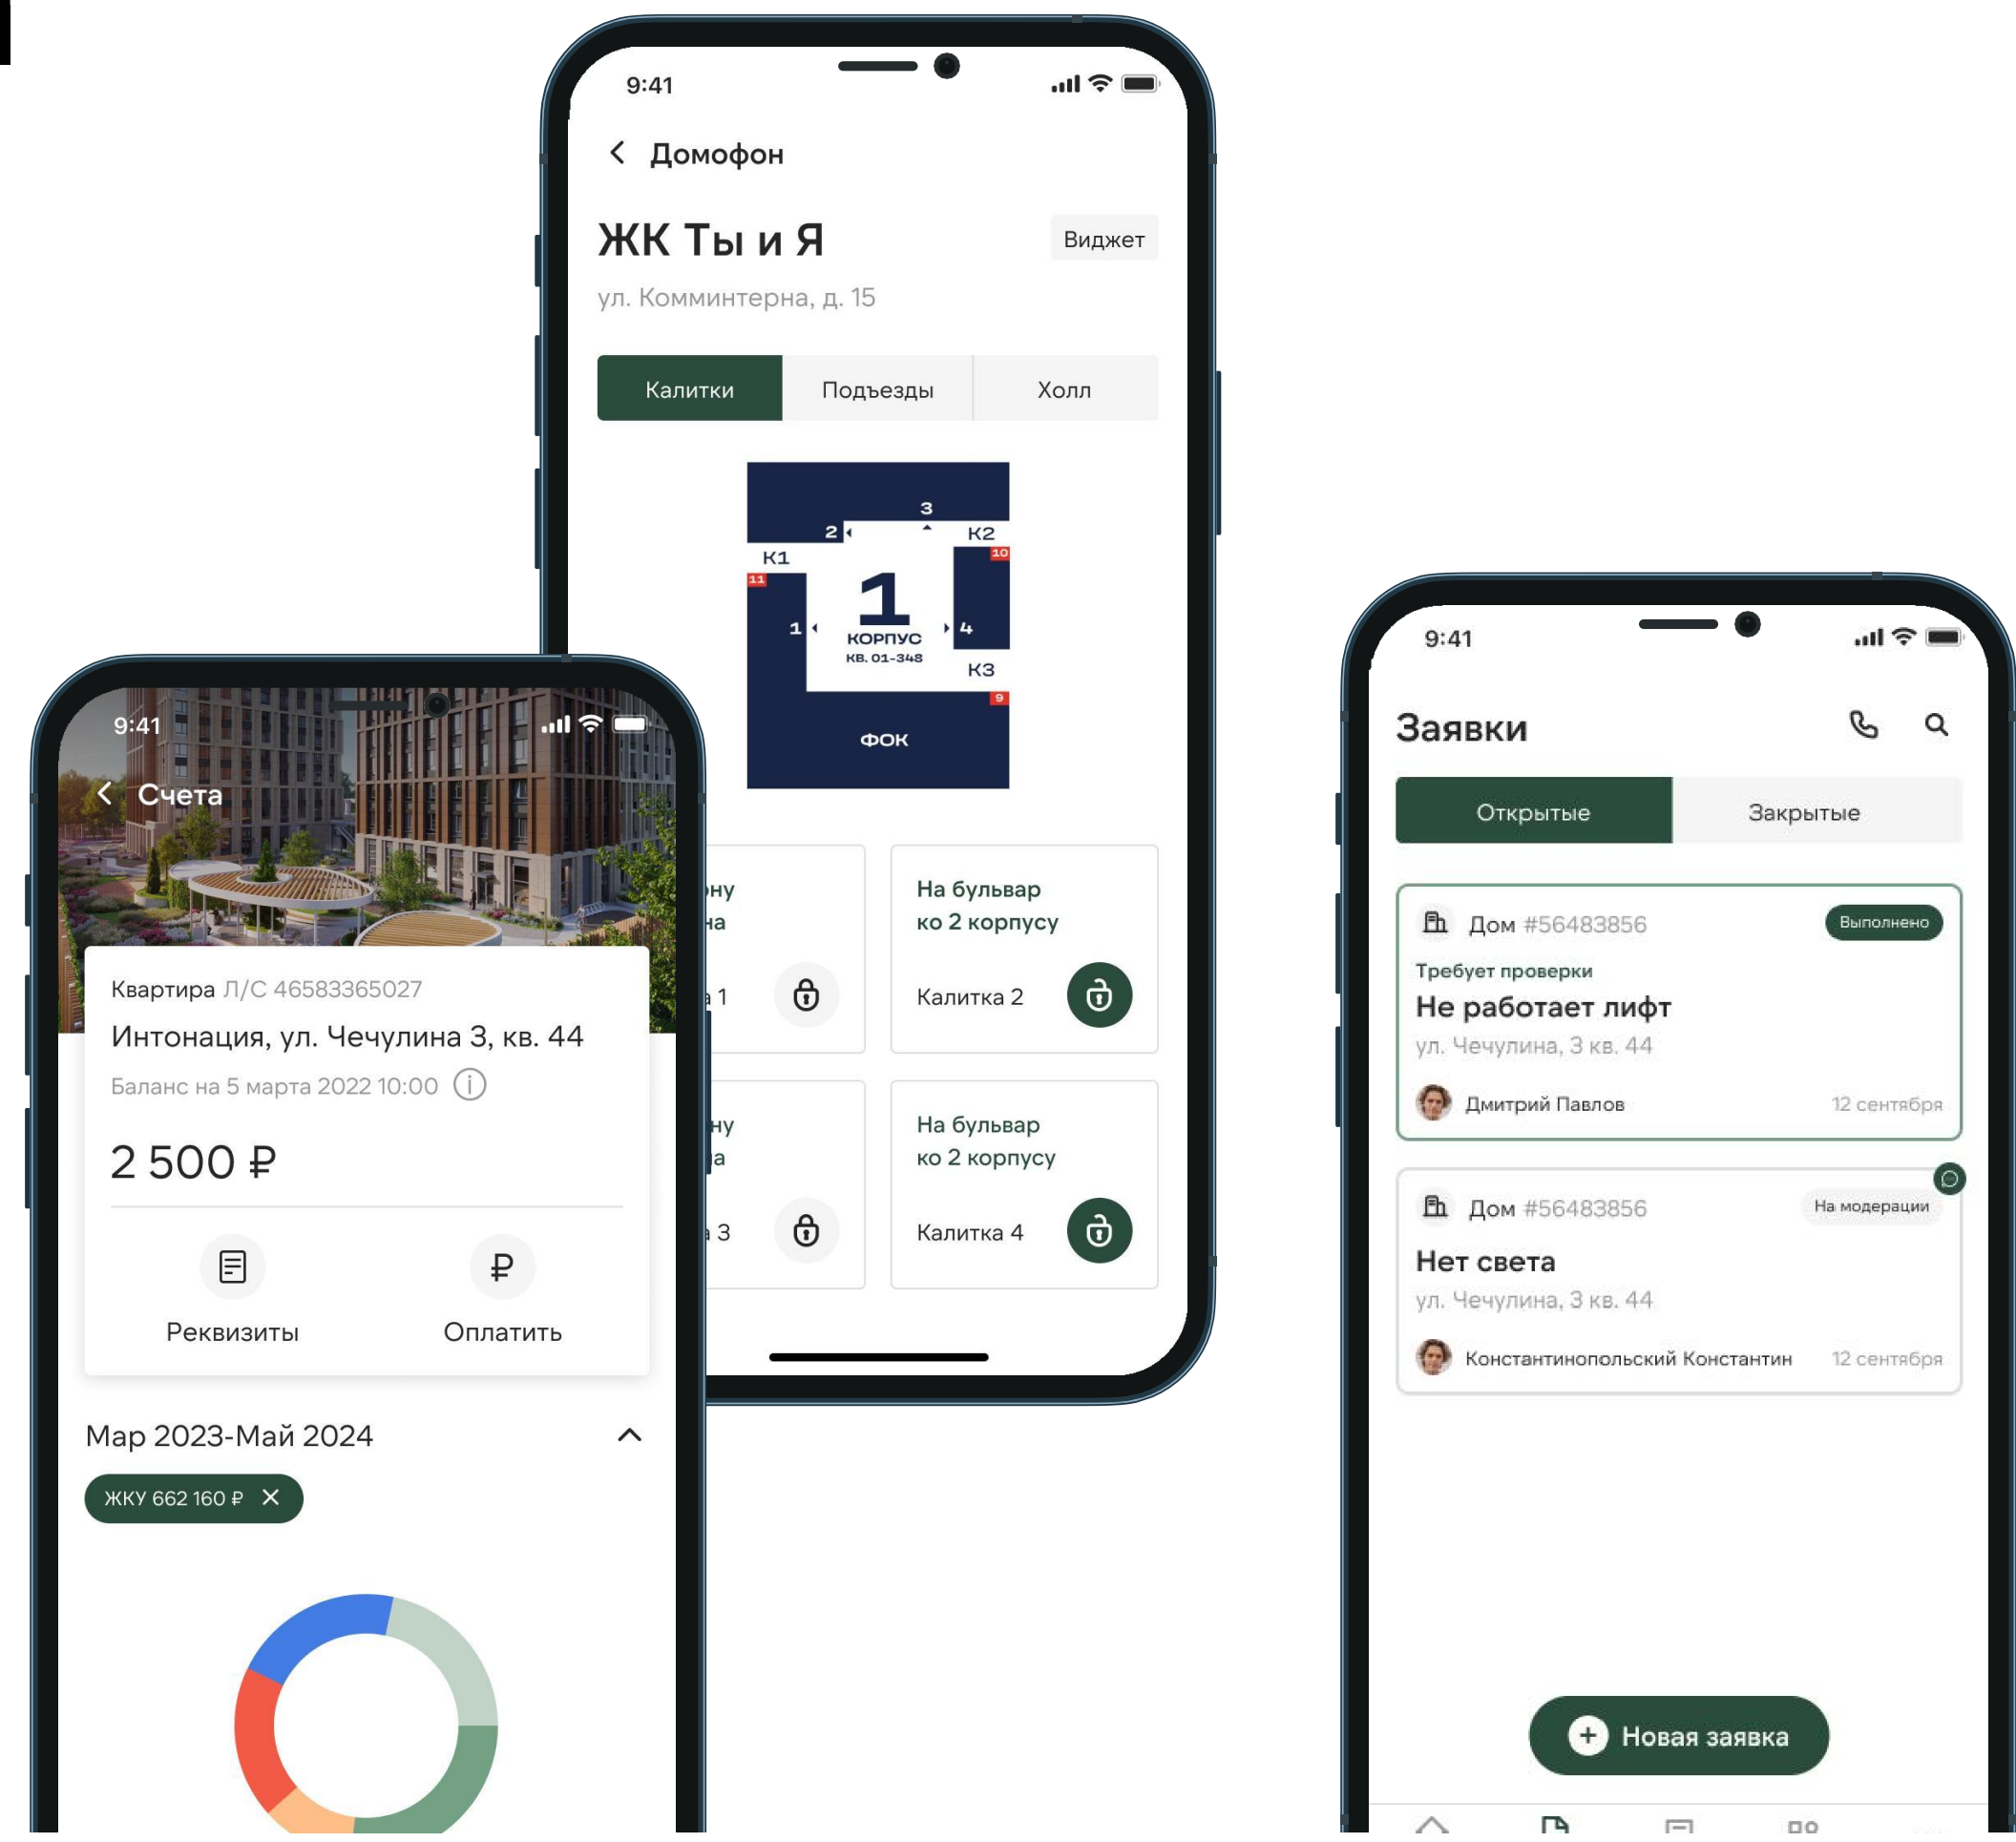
9:41

Домофон

ЖК Ты и Я

Виджет

ул. Комминтерна, д. 15

| Калитки | Подъезды | Холл |
|---|---|---|

3
2
К2
10
К1
11
1
1
4
КОРПУС
КВ. 01-348
К3
9
ФОК

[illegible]ну
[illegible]а
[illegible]а 1

На бульвар ко 2 корпусу
Калитка 2

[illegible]ну
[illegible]а
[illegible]а 3

На бульвар ко 2 корпусу
Калитка 4

9:41

Счета

Квартира Л/С 46583365027
Интонация, ул. Чечулина 3, кв. 44
Баланс на 5 марта 2022 10:00

2 500 ₽

Реквизиты
Оплатить

Мар 2023-Май 2024

ЖКУ 662 160 ₽

9:41

Заявки

| Открытые | Закрытые |
|---|---|

Дом #56483856
Выполнено
Требует проверки
Не работает лифт
ул. Чечулина, 3 кв. 44
Дмитрий Павлов
12 сентября

Дом #56483856
На модерации
Нет света
ул. Чечулина, 3 кв. 44
Константинопольский Константин
12 сентября

Новая заявка